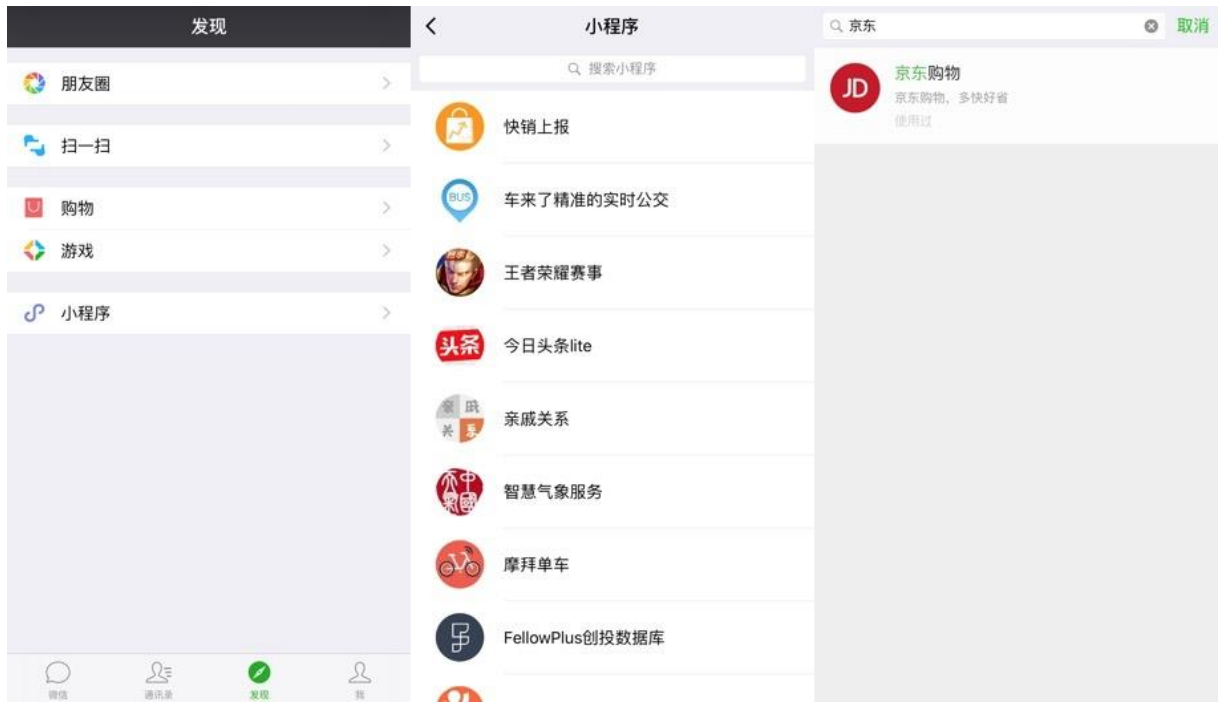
发现

朋友圈

扫一扫

购物

游戏

小程序

微信 通讯录 发现 我

小程序

搜索小程序

快销上报

车来了精准的实时公交

王者荣耀赛事

头条 今日头条lite

亲戚关系

智慧气象服务

摩拜单车

FellowPlus创投数据库

京东

取消

JD 京东购物

京东购物，多快好省

使用过